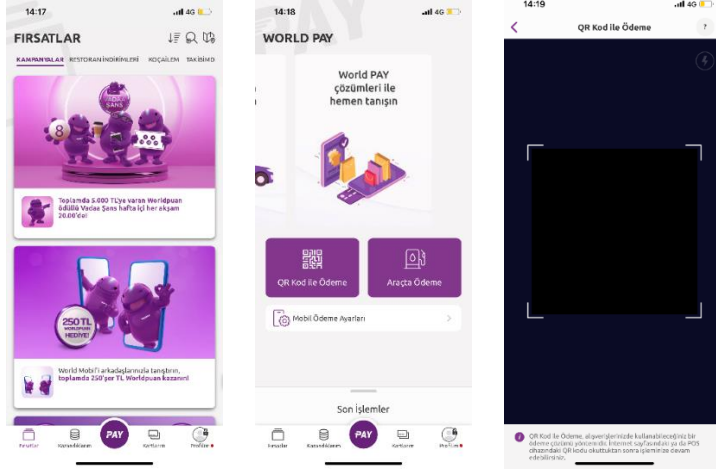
14:17 4G

FIRSATLAR

KAMPANYALAR RESTORAN İNDİRİMLERİ KOÇAİLEM TAKİBİMD

8

Toplamda 5.000 TL'ye varan Worldpuan ödüllü Vadee Şans hafta içi her akşam 20.00'de!

250 TL WORLDPUAN HEDİYE!

World Mobil'i arkadaşlarınızla tanıştırın, toplamda 250'şer TL Worldpuan kazanın!

Fırsatlar Kazandıklarım PAY Kartlarım Profilim

14:18 4G

WORLD PAY

World PAY çözümleri ile hemen tanışın

QR Kod ile Ödeme

Araçta Ödeme

Mobil Ödeme Ayarları

Son İşlemler

Fırsatlar Kazandıklarım PAY Kartlarım Profilim

14:19 4G

QR Kod ile Ödeme

?

QR Kod ile Ödeme, alışverişlerinizde kullanabileceğiniz bir ödeme çözümü yöntemidir. İnternet sayfalarındaki ya da POS ekranındaki QR kodu okuttuktan sonra işleminize devam edebilirsiniz.